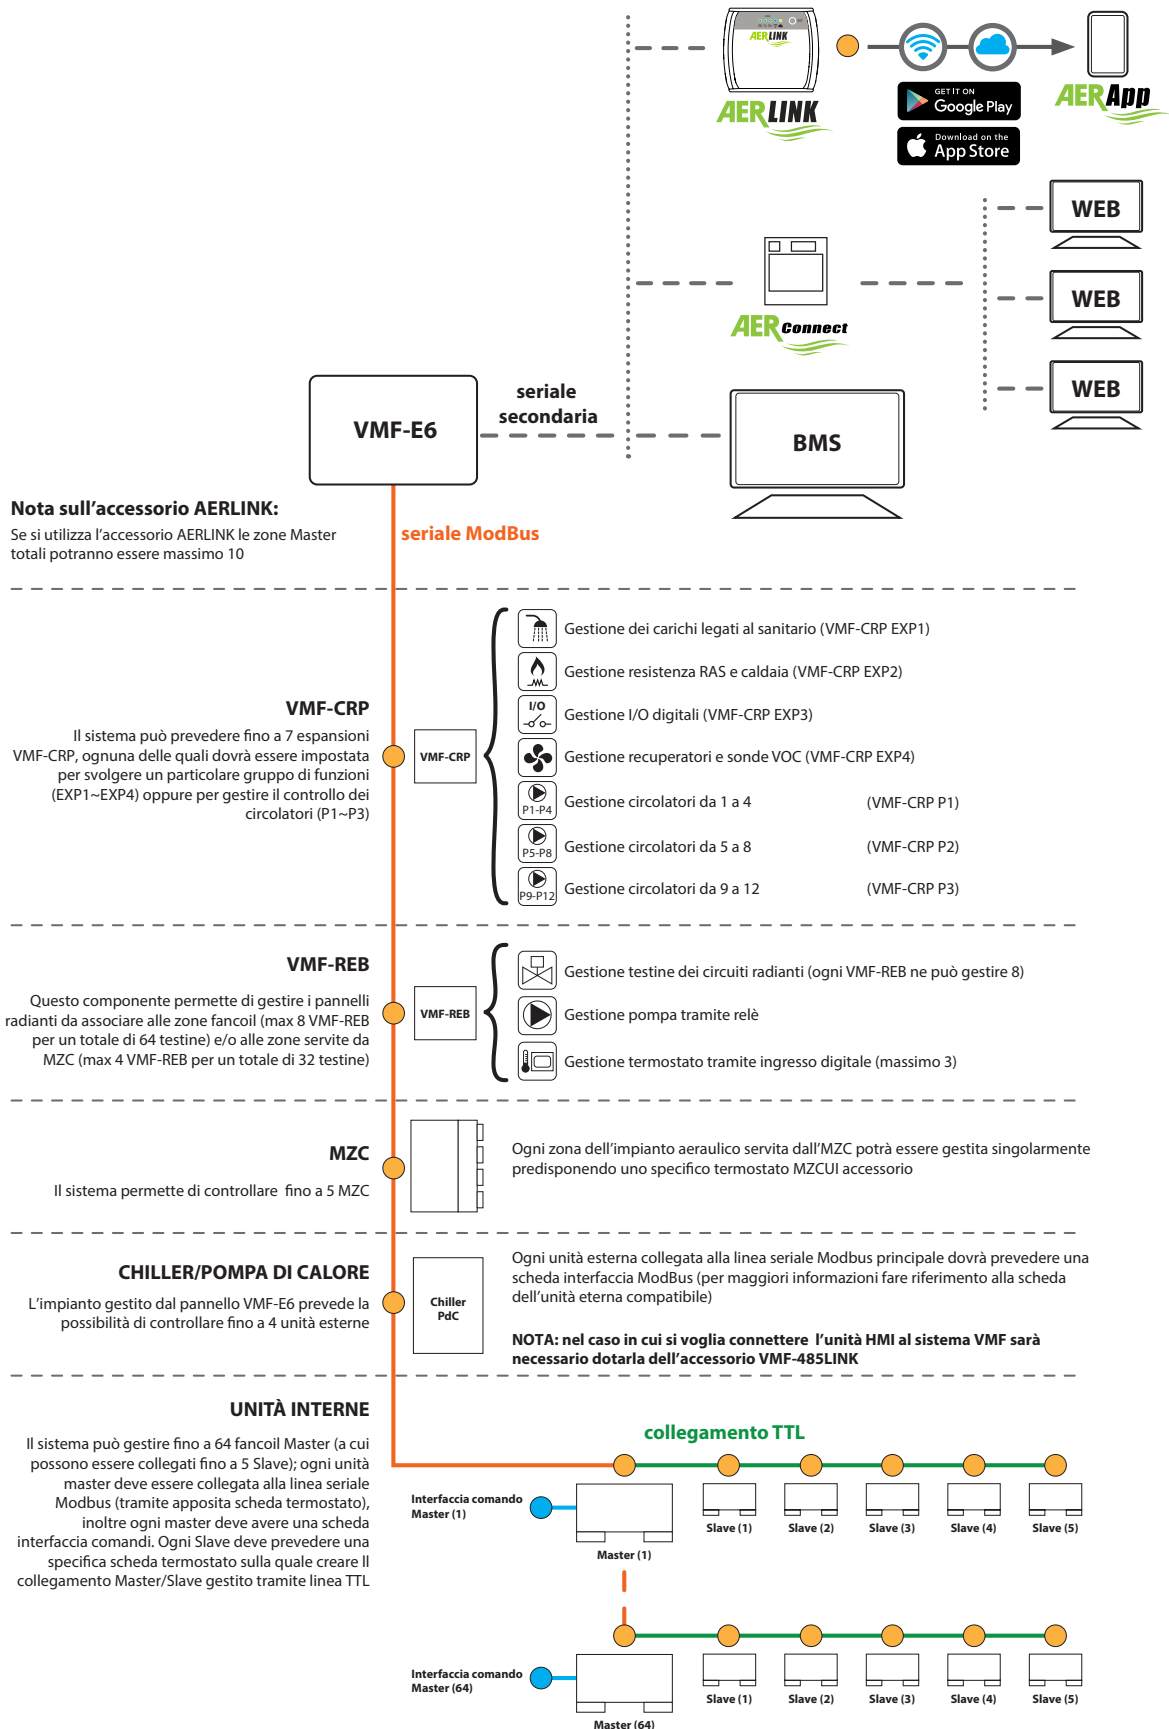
AERLINK

AERLINK

GET IT ON Google Play

Download on the App Store

AERApp

WEB

WEB

WEB

AERConnect

VMF-E6

seriale secondaria

BMS

Nota sull'accessorio AERLINK:
Se si utilizza l'accessorio AERLINK le zone Master totali potranno essere massimo 10

seriale ModBus

VMF-CRP
Il sistema può prevedere fino a 7 espansioni VMF-CRP, ognuna delle quali dovrà essere impostata per svolgere un particolare gruppo di funzioni (EXP1~EXP4) oppure per gestire il controllo dei circolatori (P1~P3)

VMF-CRP

Gestione dei carichi legati al sanitario (VMF-CRP EXP1)
Gestione resistenza RAS e caldaia (VMF-CRP EXP2)
I/O
Gestione I/O digitali (VMF-CRP EXP3)
Gestione recuperatori e sonde VOC (VMF-CRP EXP4)
P1-P4
Gestione circolatori da 1 a 4 (VMF-CRP P1)
P5-P8
Gestione circolatori da 5 a 8 (VMF-CRP P2)
P9-P12
Gestione circolatori da 9 a 12 (VMF-CRP P3)

VMF-REB
Questo componente permette di gestire i pannelli radianti da associare alle zone fancoil (max 8 VMF-REB per un totale di 64 testine) e/o alle zone servite da MZC (max 4 VMF-REB per un totale di 32 testine)

VMF-REB

Gestione testine dei circuiti radianti (ogni VMF-REB ne può gestire 8)
Gestione pompa tramite relè
Gestione termostato tramite ingresso digitale (massimo 3)

MZC
Il sistema permette di controllare fino a 5 MZC

Ogni zona dell'impianto aeraulico servita dall'MZC potrà essere gestita singolarmente predisponendo uno specifico termostato MZCUI accessorio

CHILLER/POMPA DI CALORE
L'impianto gestito dal pannello VMF-E6 prevede la possibilità di controllare fino a 4 unità esterne

Chiller PdC

Ogni unità esterna collegata alla linea seriale Modbus principale dovrà prevedere una scheda interfaccia ModBus (per maggiori informazioni fare riferimento alla scheda dell'unità eterna compatibile)

NOTA: nel caso in cui si voglia connettere l'unità HMI al sistema VMF sarà necessario dotarla dell'accessorio VMF-485LINK

UNITÀ INTERNE
Il sistema può gestire fino a 64 fancoil Master (a cui possono essere collegati fino a 5 Slave); ogni unità master deve essere collegata alla linea seriale Modbus (tramite apposita scheda termostato), inoltre ogni master deve avere una scheda interfaccia comandi. Ogni Slave deve prevedere una specifica scheda termostato sulla quale creare Il collegamento Master/Slave gestito tramite linea TTL

collegamento TTL

Interfaccia comando Master (1)
Master (1)
Slave (1)
Slave (2)
Slave (3)
Slave (4)
Slave (5)

Interfaccia comando Master (64)
Master (64)
Slave (1)
Slave (2)
Slave (3)
Slave (4)
Slave (5)